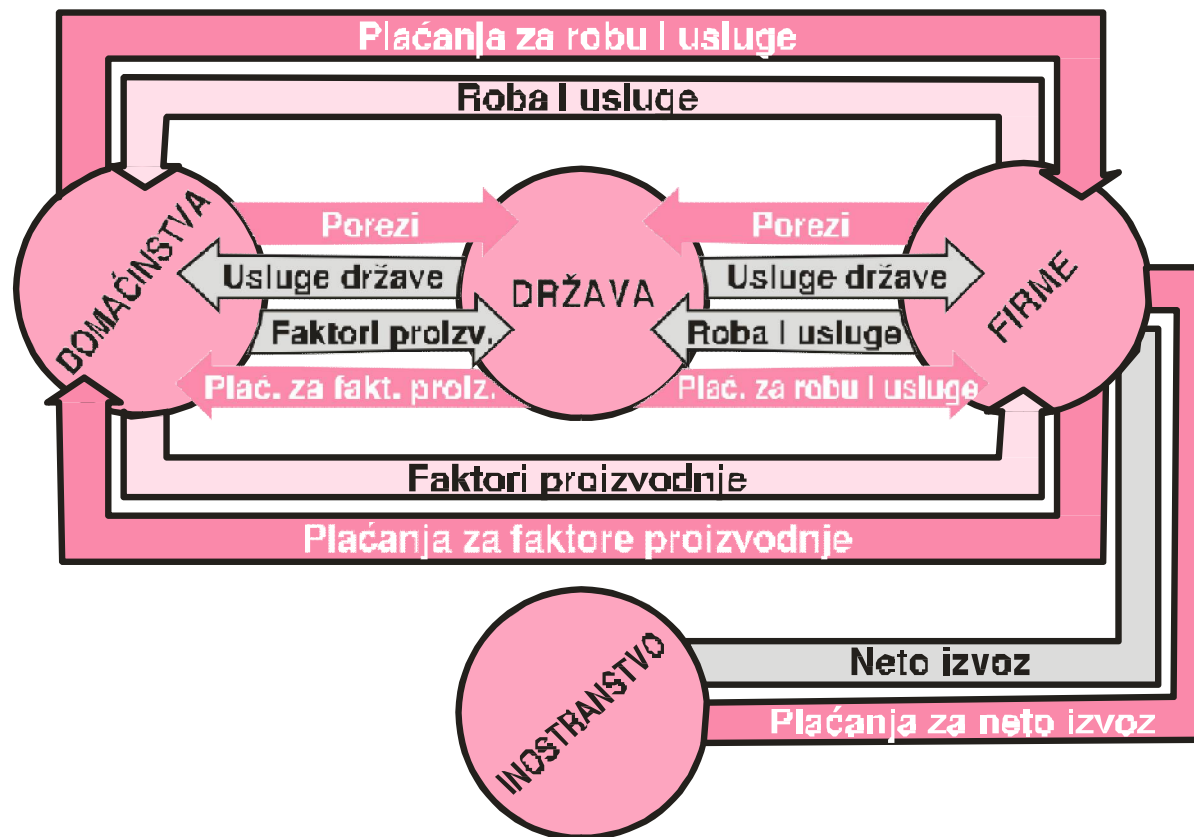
Plaćanja za robu i usluge

Roba i usluge

DOMAĆINSTVA

Porezi

Usluge države

Faktori proizv.

Plać. za fakt. proiz.

DRŽAVA

Porezi

Usluge države

Roba i usluge

Plać. za robu i usluge

FIRME

Faktori proizvodnje

Plaćanja za faktore proizvodnje

INOSTRANSTVO

Neto izvoz

Plaćanja za neto izvoz